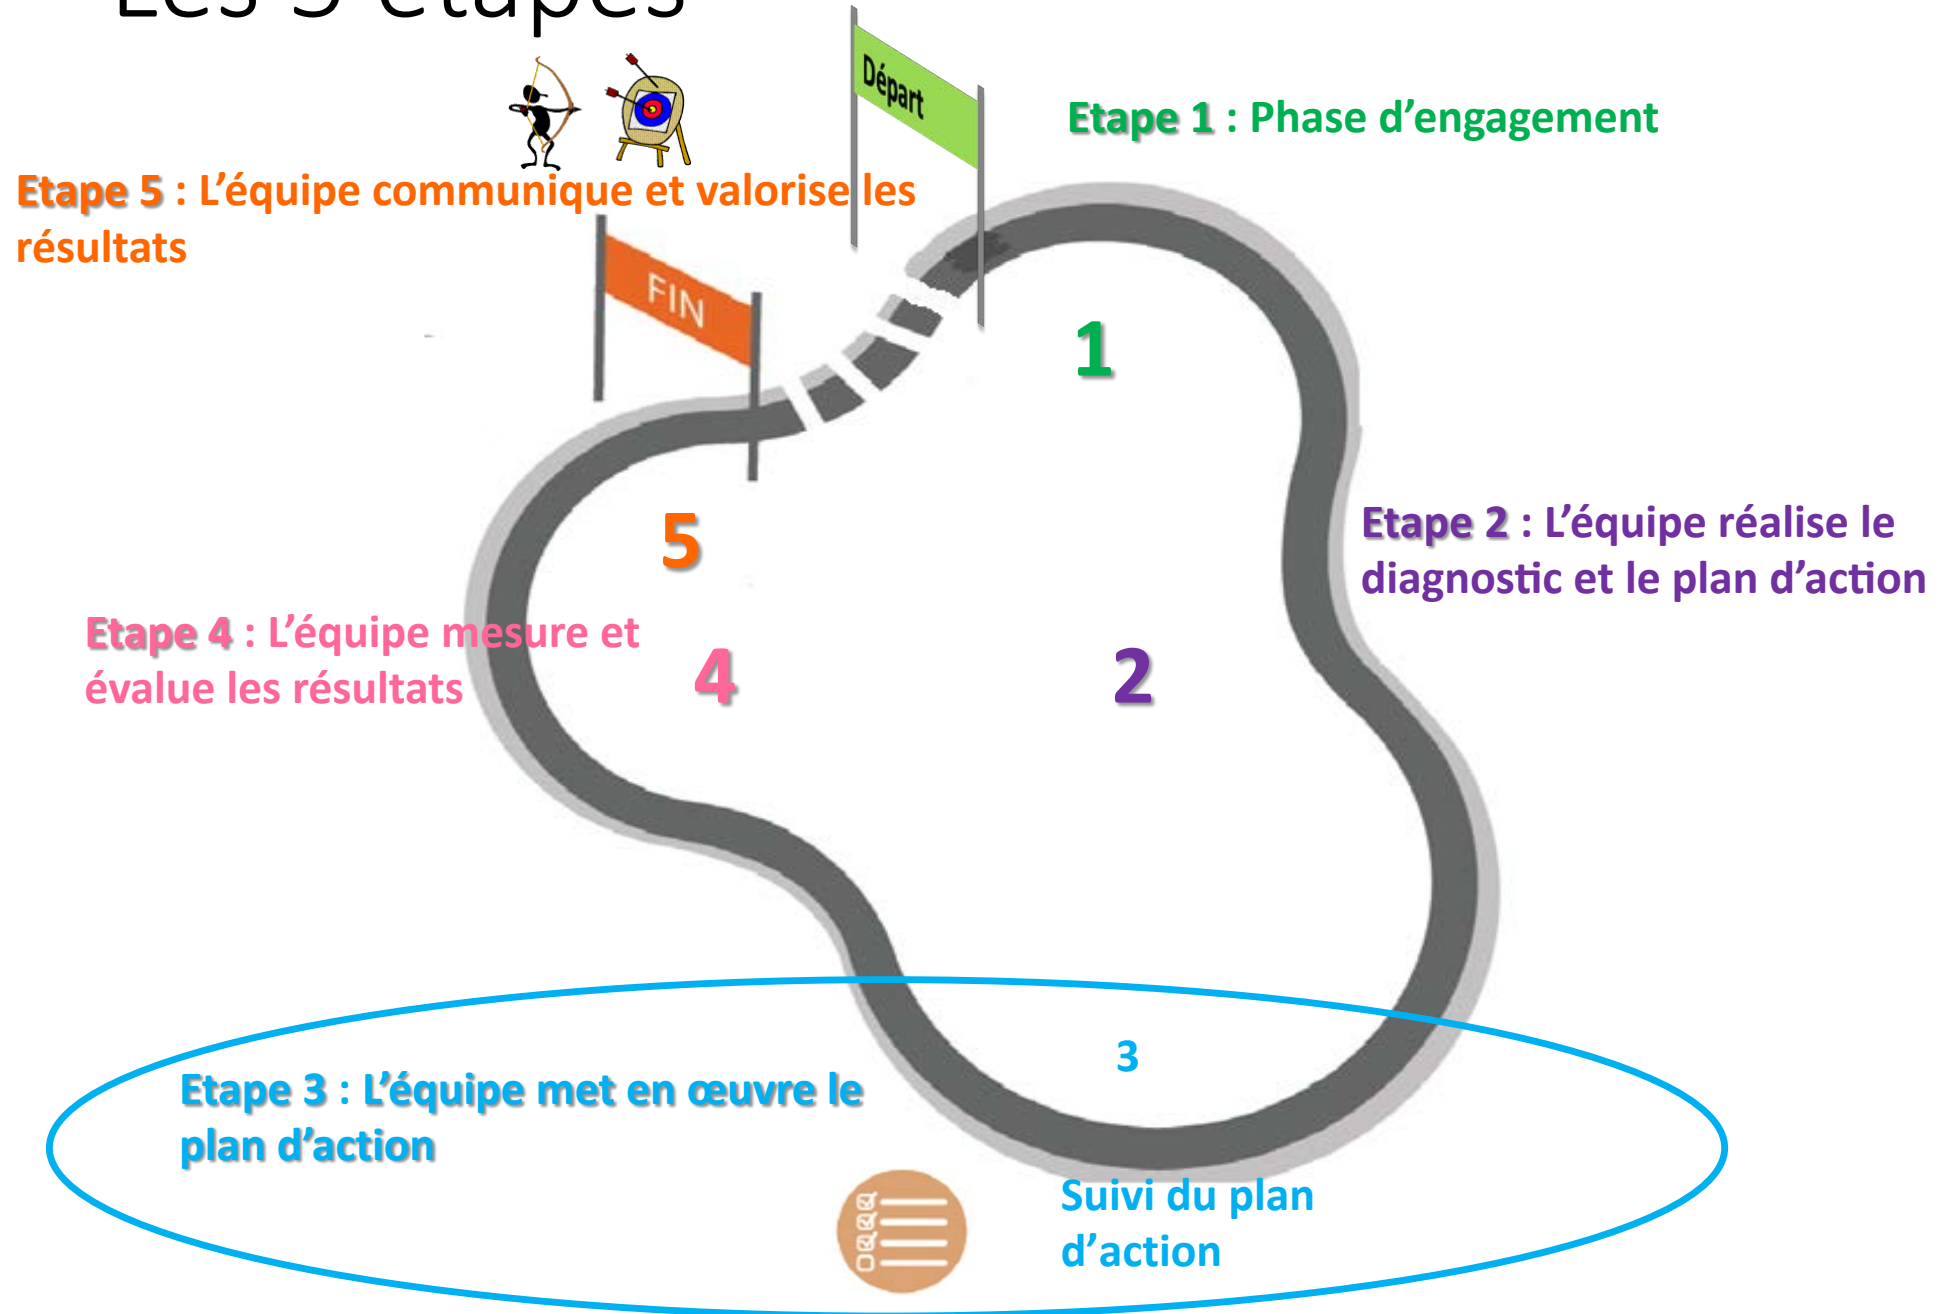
Les 5 étapes

Départ

Etape 1 : Phase d'engagement

Etape 5 : L'équipe communique et valorise les résultats

FIN

1

Etape 2 : L'équipe réalise le diagnostic et le plan d'action

5

Etape 4 : L'équipe mesure et évalue les résultats

4

2

3

Etape 3 : L'équipe met en œuvre le plan d'action

Suivi du plan d'action